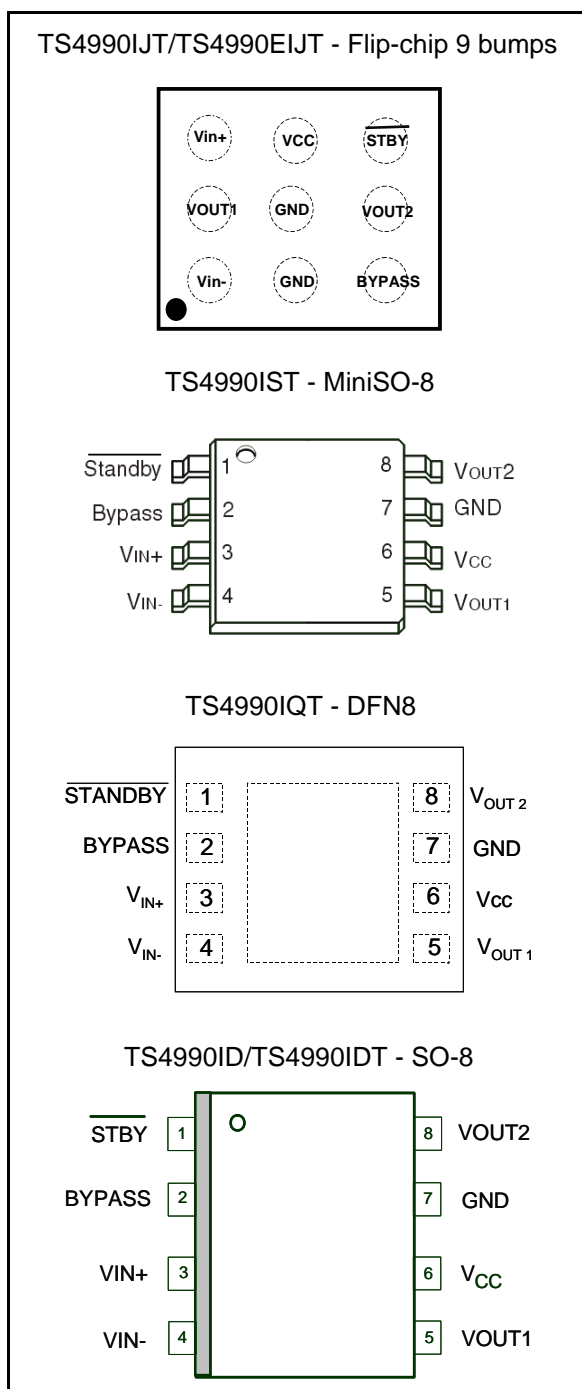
TS4990IJT/TS4990EIJT - Flip-chip 9 bumps

Vin+ VCC $\overline{STBY}$

VOUT1 GND VOUT2

Vin- GND BYPASS

TS4990IST - MiniSO-8

$\overline{Standby}$ 1 8 VOUT2

Bypass 2 7 GND

VIN+ 3 6 VCC

VIN- 4 5 VOUT1

TS4990IQT - DFN8

$\overline{STANDBY}$ 1 8 $V_{OUT\,2}$

BYPASS 2 7 GND

$V_{IN+}$ 3 6 Vcc

$V_{IN-}$ 4 5 $V_{OUT\,1}$

TS4990ID/TS4990IDT - SO-8

$\overline{STBY}$ 1 8 VOUT2

BYPASS 2 7 GND

VIN+ 3 6 $V_{CC}$

VIN- 4 5 VOUT1